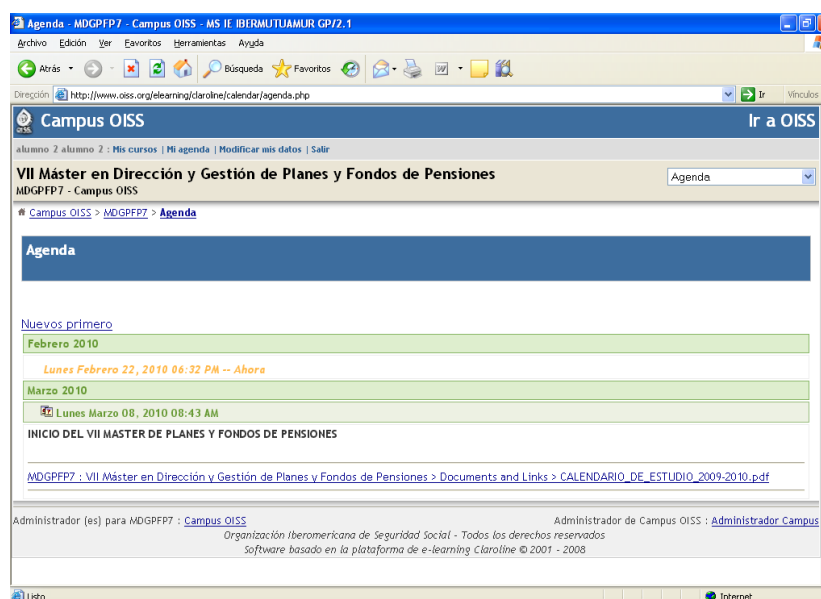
Agenda - MDGPFP7 - Campus OISS - MS IE IBERMUTUAMUR GP/2.1

Archivo Edición Ver Favoritos Herramientas Ayuda

Atrás Búsqueda Favoritos

Dirección http://www.oiss.org/elearning/claroline/calendar/agenda.php Ir Vínculos

Campus OISS

Ir a OISS

alumno 2 alumno 2 : Mis cursos | Mi agenda | Modificar mis datos | Salir

VII Máster en Dirección y Gestión de Planes y Fondos de Pensiones
MDGPFP7 - Campus OISS

Agenda

Campus OISS > MDGPFP7 > Agenda

Agenda

Nuevos primero

Febrero 2010

Lunes Febrero 22, 2010 06:32 PM -- Ahora

Marzo 2010

Lunes Marzo 08, 2010 08:43 AM

INICIO DEL VII MASTER DE PLANES Y FONDOS DE PENSIONES

MDGPFP7 : VII Máster en Dirección y Gestión de Planes y Fondos de Pensiones > Documents and Links > CALENDARIO_DE_ESTUDIO_2009-2010.pdf

Administrador (es) para MDGPFP7 : Campus OISS

Administrador de Campus OISS : Administrador Campus

Organización Iberoamericana de Seguridad Social - Todos los derechos reservados
Software basado en la plataforma de e-learning Claroline © 2001 - 2008

Listo

Internet